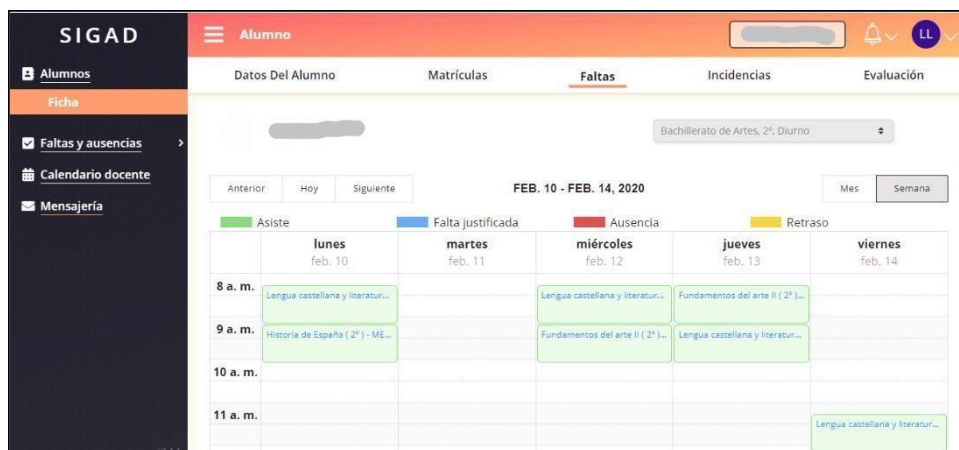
SIGAD

Alumnos
Ficha
Faltas y ausencias
Calendario docente
Mensajería

Alumno

LL

Datos Del Alumno | Matrículas | Faltas | Incidencias | Evaluación

Bachillerato de Artes, 2º, Diurno

Anterior | Hoy | Siguiente

FEB. 10 - FEB. 14, 2020

Mes | Semana

Asiste | Falta justificada | Ausencia | Retraso

| | lunes feb. 10 | martes feb. 11 | miércoles feb. 12 | jueves feb. 13 | viernes feb. 14 |
|---|---|---|---|---|---|
| 8 a. m. | Lengua castellana y literatur... | | Lengua castellana y literatur... | Fundamentos del arte II ( 2º )... | |
| 9 a. m. | Historia de España ( 2º ) - ME... | | Fundamentos del arte II ( 2º )... | Lengua castellana y literatur... | |
| 10 a. m. | | | | | |
| 11 a. m. | | | | | Lengua castellana y literatur... |